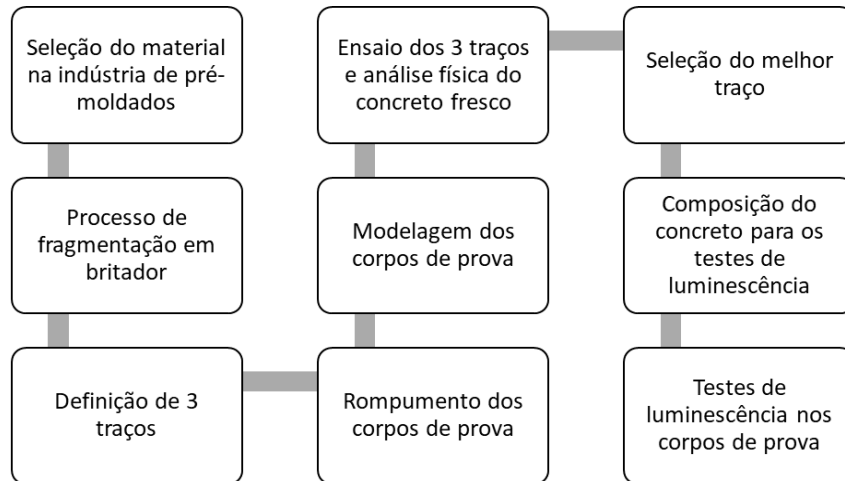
Seleção do material na indústria de pré-moldados

Processo de fragmentação em britador

Definição de 3 traços

Rompumento dos corpos de prova

Modelagem dos corpos de prova

Ensaio dos 3 traços e análise física do concreto fresco

Seleção do melhor traço

Composição do concreto para os testes de luminescência

Testes de luminescência nos corpos de prova